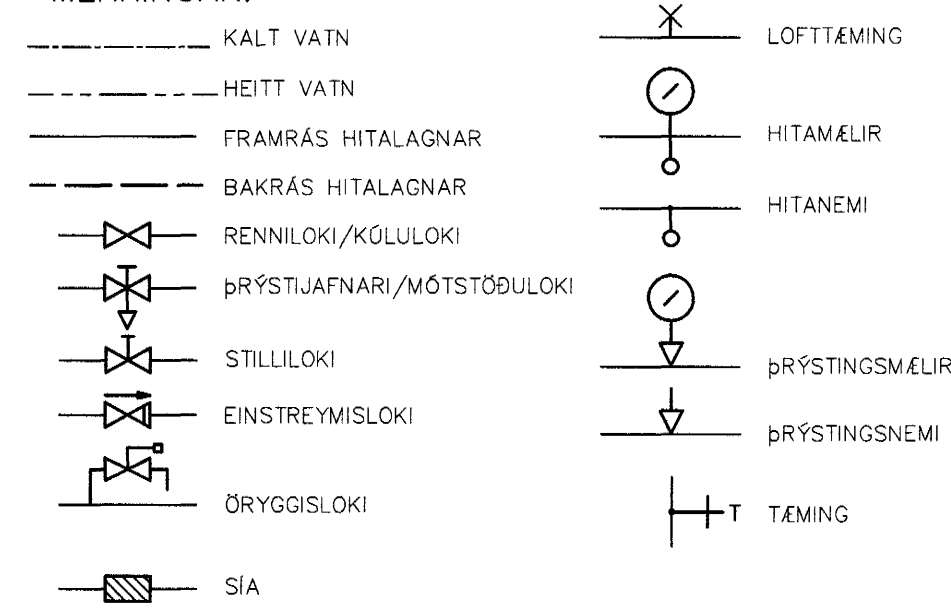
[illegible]

KALT VATN

HEITT VATN

FRAMRÁS HITALAGNAR

BAKRÁS HITALAGNAR

RENNILOKI/KÚLULOKI

þRÝSTIJAFNARI/MÓTSTÖÐULOKI

STILLILOKI

EINSTREYMISLOKI

ÖRYGGISLOKI

SÍA

LOFTTÆMING

HITAMÆLIR

HITANEMI

þRÝSTINGSMÆLIR

þRÝSTINGSNEMI

T TÆMING